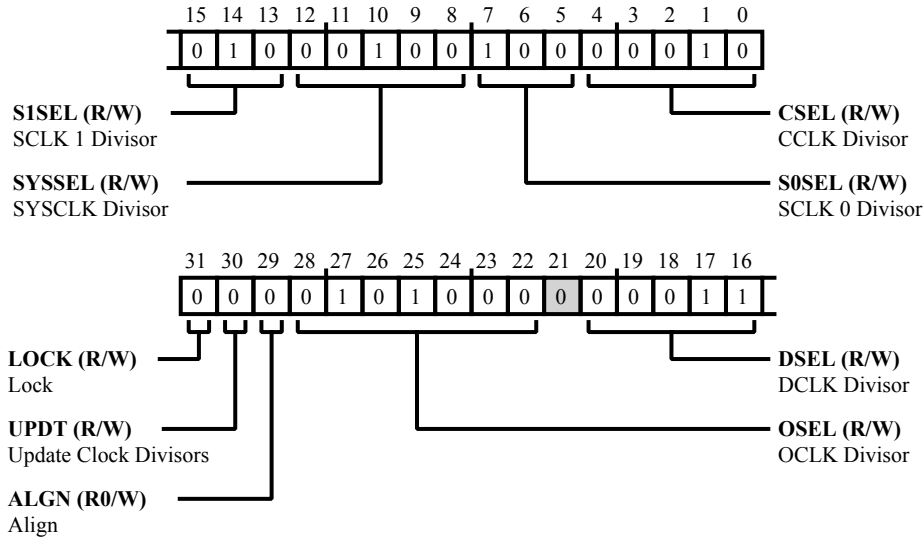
15 14 13 12 11 10 9 8 7 6 5 4 3 2 1 0

| 0 | 1 | 0 | 0 | 0 | 1 | 0 | 0 | 1 | 0 | 0 | 0 | 0 | 0 | 1 | 0 |
|---|---|---|---|---|---|---|---|---|---|---|---|---|---|---|---|

**S1SEL (R/W)**
SCLK 1 Divisor

**SYSSEL (R/W)**
SYSCLK Divisor

**CSEL (R/W)**
CCLK Divisor

**S0SEL (R/W)**
SCLK 0 Divisor

31 30 29 28 27 26 25 24 23 22 21 20 19 18 17 16

| 0 | 0 | 0 | 0 | 1 | 0 | 1 | 0 | 0 | 0 | 0 | 0 | 0 | 0 | 1 | 1 |
|---|---|---|---|---|---|---|---|---|---|---|---|---|---|---|---|

**LOCK (R/W)**
Lock

**UPDT (R/W)**
Update Clock Divisors

**ALGN (R0/W)**
Align

**DSEL (R/W)**
DCLK Divisor

**OSEL (R/W)**
OCLK Divisor